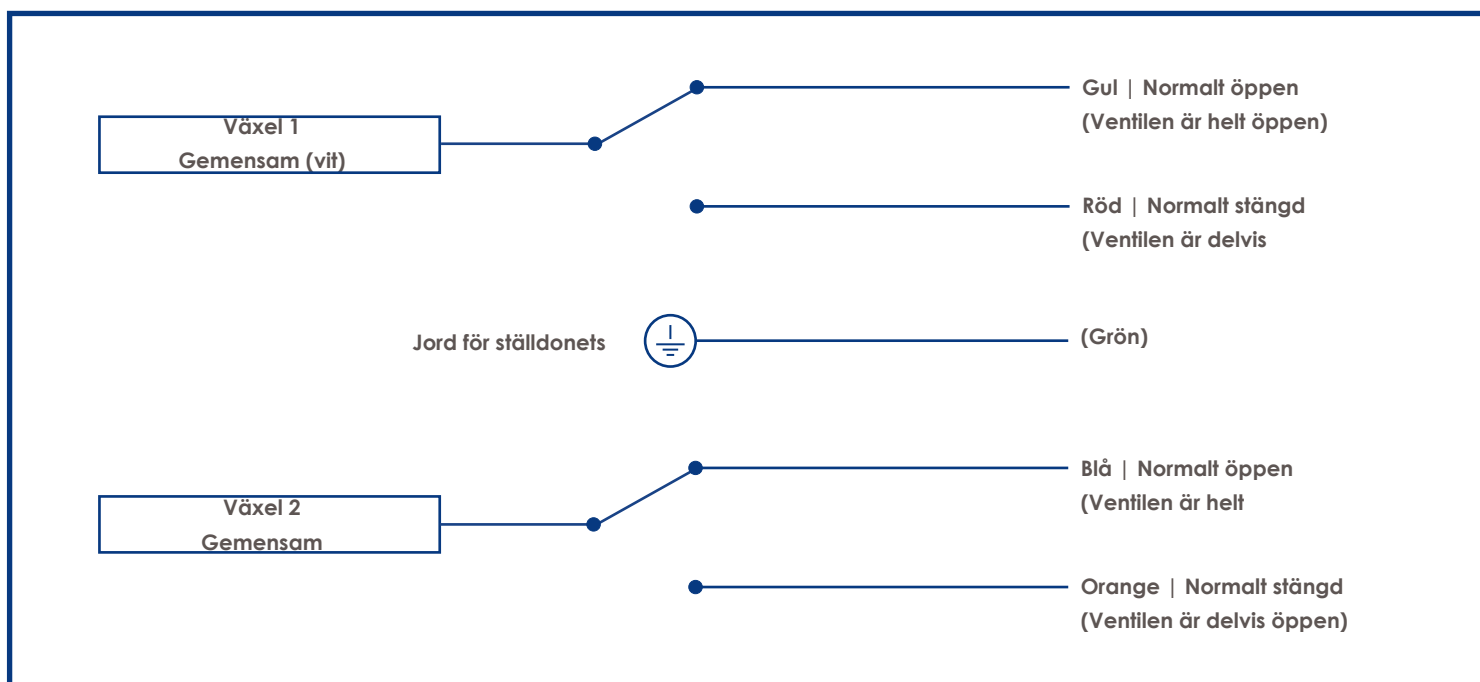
Växel 1
Gemensam (vit)

Gul | Normalt öppen
(Ventilen är helt öppen)

Röd | Normalt stängd
(Ventilen är delvis

Jord för ställdonets

(Grön)

Växel 2
Gemensam

Blå | Normalt öppen
(Ventilen är helt

Orange | Normalt stängd
(Ventilen är delvis öppen)